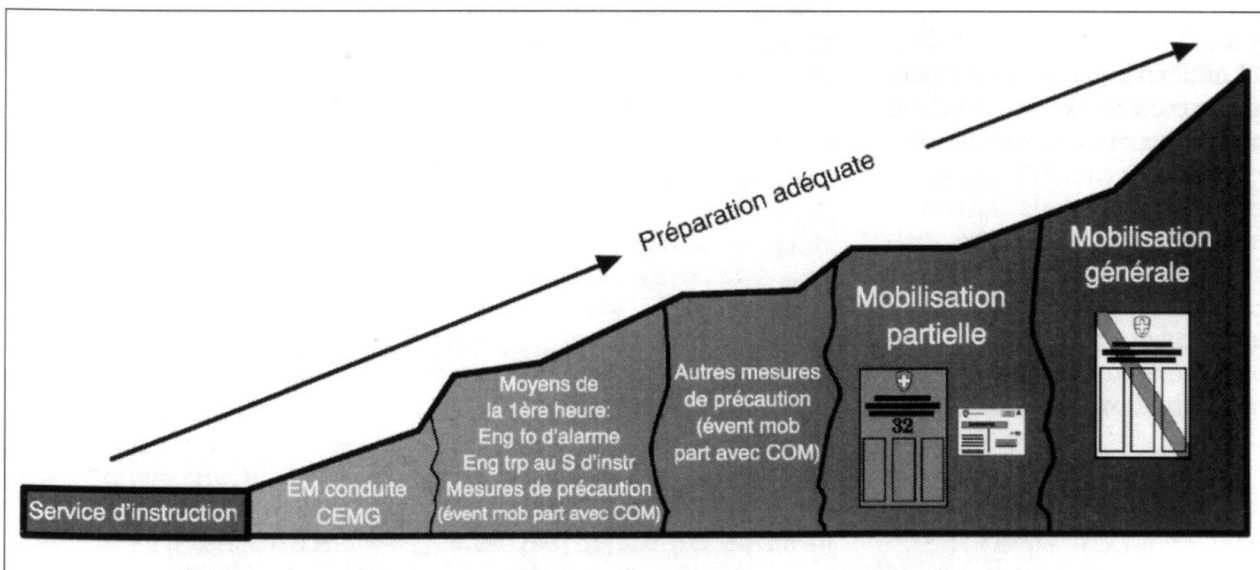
Préparation adéquate

Service d'instruction

EM conduite CEMG

Moyens de la 1ère heure: Eng fo d'alarme Eng trp au S d'instr Mesures de précaution (évent mob part avec COM)

Autres mesures de précaution (évent mob part avec COM)

Mobilisation partielle

32

Mobilisation générale